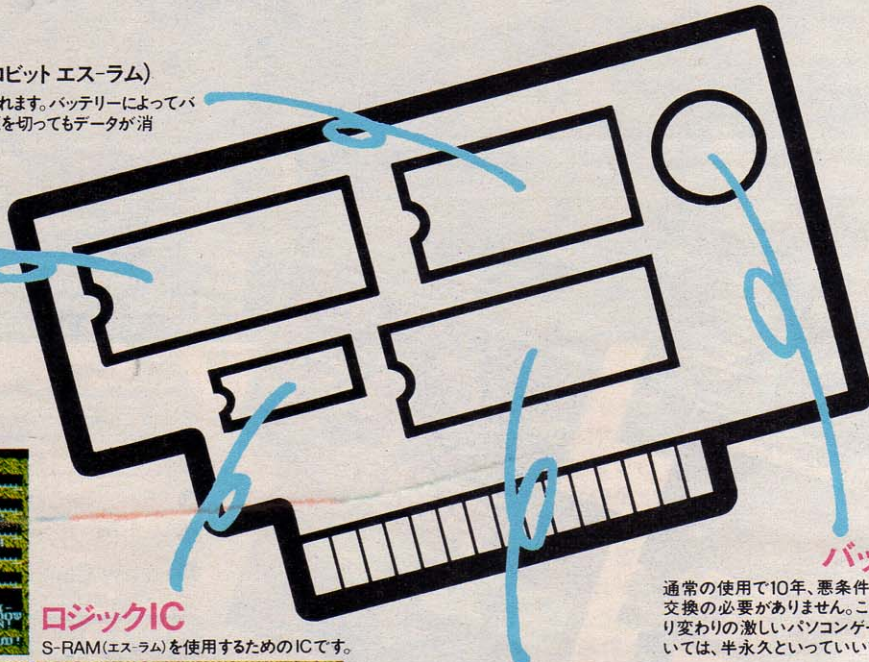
ロビット エス-ラム)
れます。バッテリーによってバ
を切ってもデータが消

ロジックIC
S-RAM(エス-ラム)を使用するためのICです。

バッ
通常の使用で10年、悪条件
交換の必要がありません。こ
り変わりの激しいパソコンゲー
いては、半永久といっていい